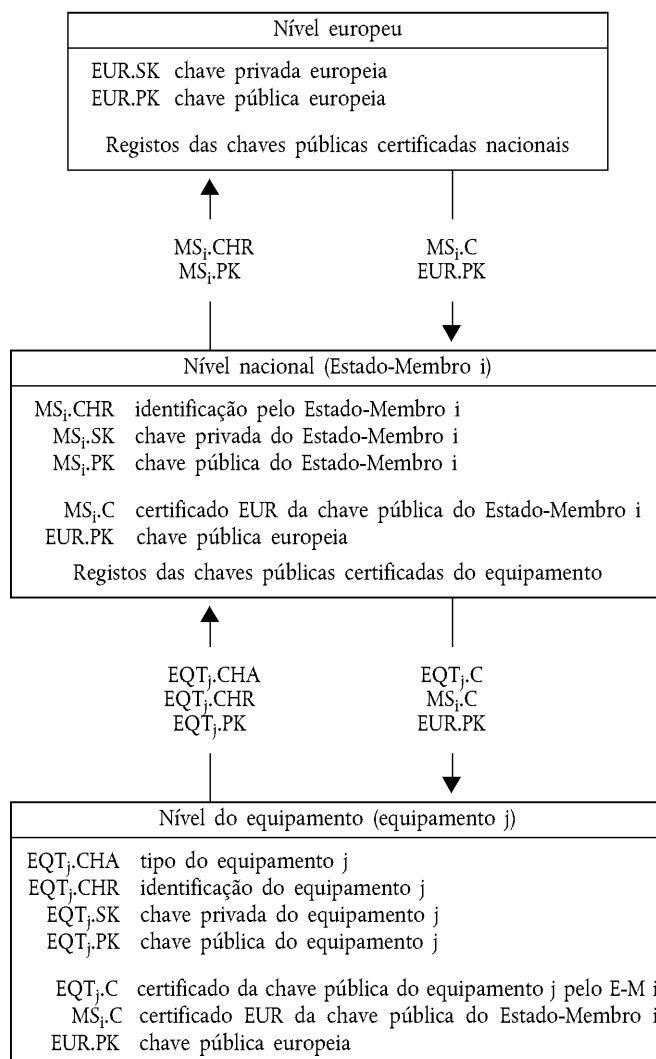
Nível europeu

EUR.SK chave privada europeia
EUR.PK chave pública europeia

Registos das chaves públicas certificadas nacionais

$MS_i$.CHR
$MS_i$.PK

$MS_i$.C
EUR.PK

Nível nacional (Estado-Membro i)

$MS_i$.CHR identificação pelo Estado-Membro i
$MS_i$.SK chave privada do Estado-Membro i
$MS_i$.PK chave pública do Estado-Membro i

$MS_i$.C certificado EUR da chave pública do Estado-Membro i
EUR.PK chave pública europeia

Registos das chaves públicas certificadas do equipamento

$EQT_j$.CHA
$EQT_j$.CHR
$EQT_j$.PK

$EQT_j$.C
$MS_i$.C
EUR.PK

Nível do equipamento (equipamento j)

$EQT_j$.CHA tipo do equipamento j
$EQT_j$.CHR identificação do equipamento j
$EQT_j$.SK chave privada do equipamento j
$EQT_j$.PK chave pública do equipamento j

$EQT_j$.C certificado da chave pública do equipamento j pelo E-M i
$MS_i$.C certificado EUR da chave pública do Estado-Membro i
EUR.PK chave pública europeia